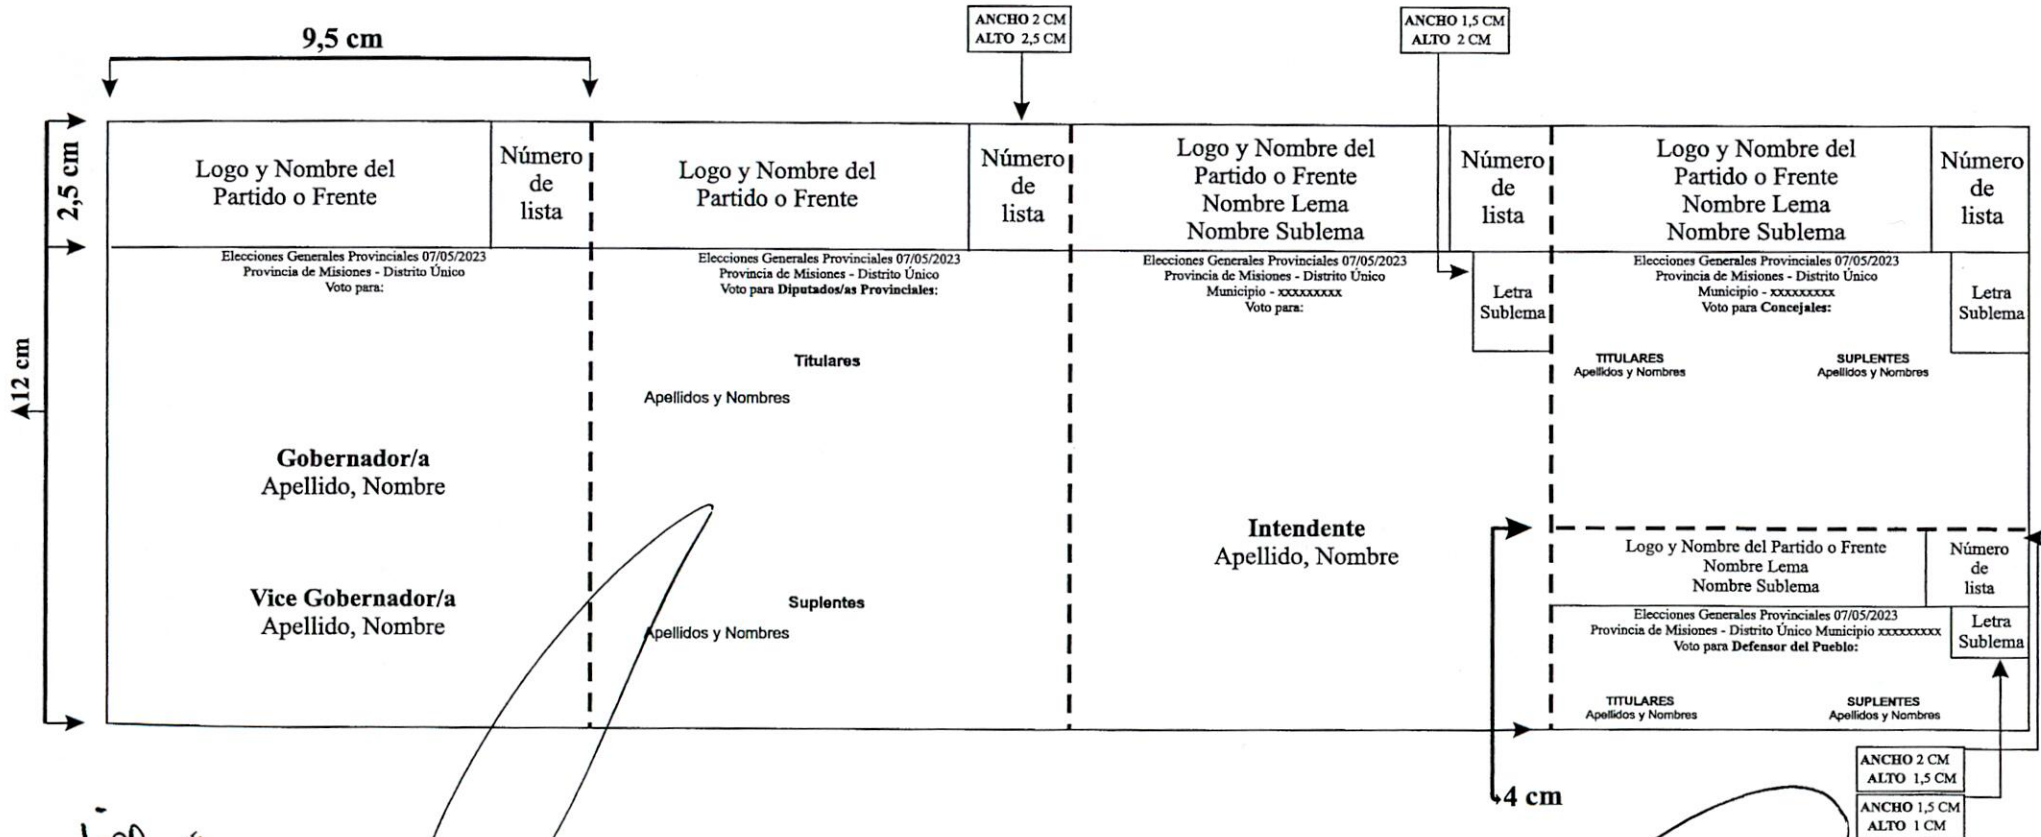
9,5 cm

ANCHO 2 CM
ALTO 2,5 CM

ANCHO 1,5 CM
ALTO 2 CM

2,5 cm

12 cm

Logo y Nombre del Partido o Frente

Número de lista

Elecciones Generales Provinciales 07/05/2023
Provincia de Misiones - Distrito Único
Voto para:

Gobernador/a
Apellido, Nombre

Vice Gobernador/a
Apellido, Nombre

Logo y Nombre del Partido o Frente

Número de lista

Elecciones Generales Provinciales 07/05/2023
Provincia de Misiones - Distrito Único
Voto para **Diputados/as Provinciales:**

Titulares

Apellidos y Nombres

Suplentes

Apellidos y Nombres

Logo y Nombre del Partido o Frente
Nombre Lema
Nombre Sublema

Número de lista

Elecciones Generales Provinciales 07/05/2023
Provincia de Misiones - Distrito Único
Municipio - xxxxxxxxx
Voto para:

Letra Sublema

Intendente
Apellido, Nombre

Logo y Nombre del Partido o Frente
Nombre Lema
Nombre Sublema

Número de lista

Elecciones Generales Provinciales 07/05/2023
Provincia de Misiones - Distrito Único
Municipio - xxxxxxxxx
Voto para **Concejales:**

Letra Sublema

TITULARES
Apellidos y Nombres

SUPLENTES
Apellidos y Nombres

Logo y Nombre del Partido o Frente
Nombre Lema
Nombre Sublema

Número de lista

Elecciones Generales Provinciales 07/05/2023
Provincia de Misiones - Distrito Único Municipio xxxxxxxxx
Voto para **Defensor del Pueblo:**

Letra Sublema

TITULARES
Apellidos y Nombres

SUPLENTES
Apellidos y Nombres

4 cm

ANCHO 2 CM
ALTO 1,5 CM

ANCHO 1,5 CM
ALTO 1 CM

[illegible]